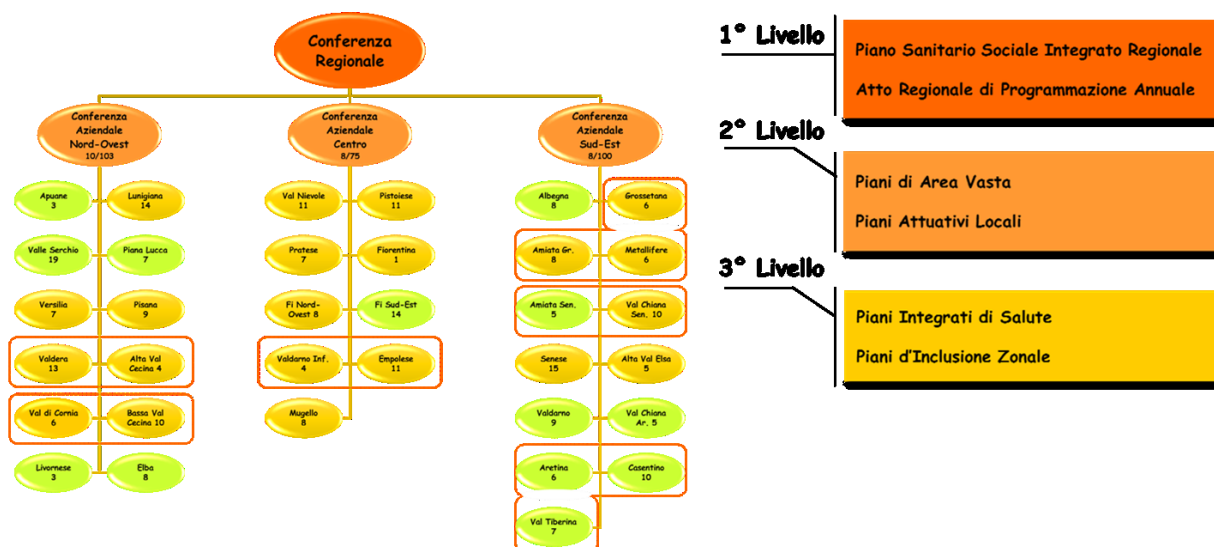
Conferenza Regionale

Conferenza Aziendale Nord-Ovest 10/103

Conferenza Aziendale Centro 8/75

Conferenza Aziendale Sud-Est 8/100

Apuane 3

Lunigiana 14

Valle Serchio 19

Piana Lucca 7

Versilia 7

Pisana 9

Valdera 13

Alta Val Cecina 4

Val di Cornia 6

Bassa Val Cecina 10

Livornese 3

Elba 8

Val Nievole 11

Pistoiese 11

Pratese 7

Fiorentina 1

Fi Nord-Ovest 8

Fi Sud-Est 14

Valdarno Inf. 4

Empolese 11

Mugello 8

Albegna 8

Grossetana 6

Amiata Gr. 8

Metallifere 6

Amiata Sen. 5

Val Chiana Sen. 10

Senese 15

Alta Val Elsa 5

Valdarno 9

Val Chiana Ar. 5

Aretina 6

Casentino 10

Val Tiberina 7

1° Livello

Piano Sanitario Sociale Integrato Regionale

Atto Regionale di Programmazione Annuale

2° Livello

Piani di Area Vasta

Piani Attuativi Locali

3° Livello

Piani Integrati di Salute

Piani d'Inclusione Zonale